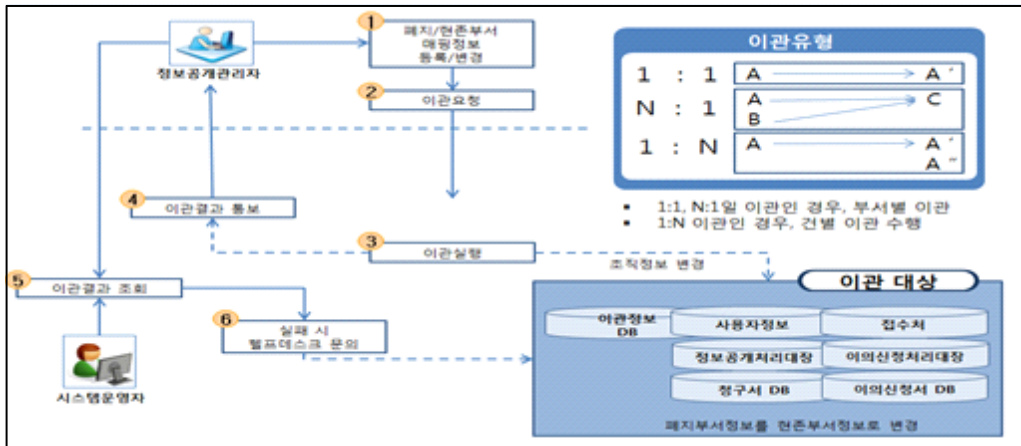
정보공개관리자

1 폐지/현존부서 매핑정보 등록/변경

2 이관요청

4 이관결과 통보

3 이관실행

5 이관결과 조회

6 실패 시 헬프데스크 문의

시스템운영자

이관유형

1 : 1 A → A′

N : 1 A B → C

1 : N A → A′ A″

▪ 1:1, N:1일 이관인 경우, 부서별 이관
▪ 1:N 이관인 경우, 건별 이관 수행

조직정보 변경

이관 대상

이관정보 DB

사용자정보

접수처

정보공개처리대장

이의신청처리대장

청구서 DB

이의신청서 DB

폐지부서정보를 현존부서정보로 변경